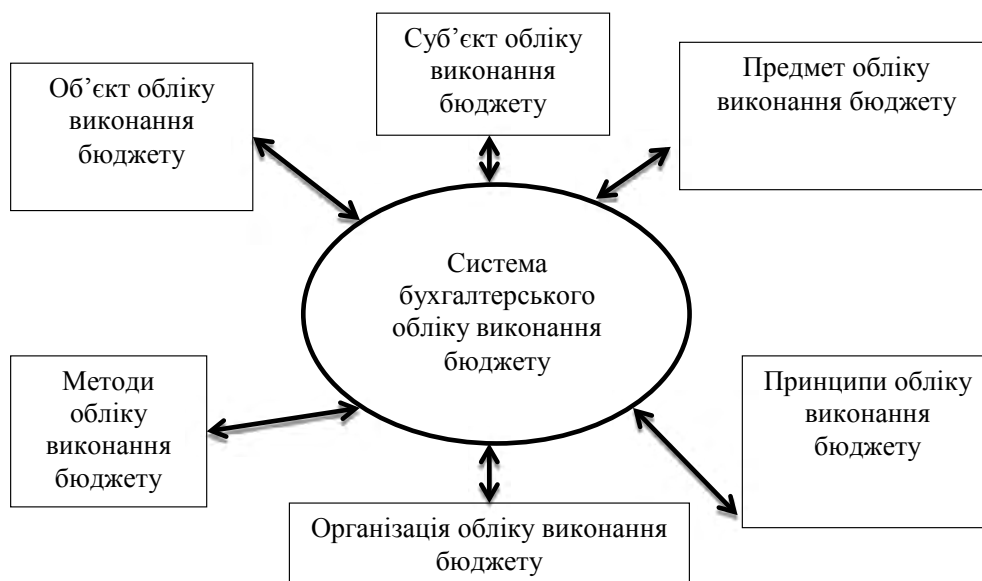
Суб’єкт обліку виконання бюджету

Об’єкт обліку виконання бюджету

Предмет обліку виконання бюджету

Система бухгалтерського обліку виконання бюджету

Методи обліку виконання бюджету

Принципи обліку виконання бюджету

Організація обліку виконання бюджету